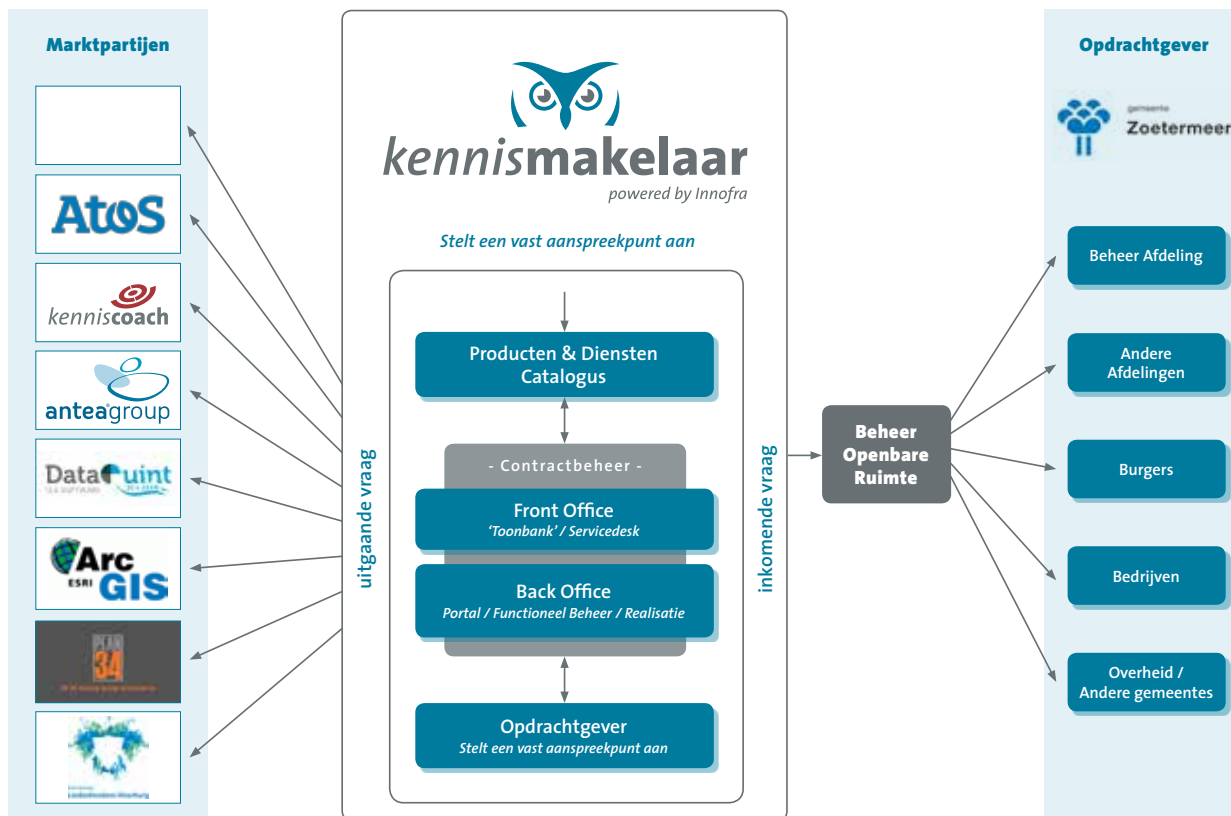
Marktpartijen

Atos

kenniscoach

anteagroup

DataQuint

Arc ESRI GIS

34

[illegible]

kennismakelaar
powered by Innofra

Stelt een vast aanspreekpunt aan

uitgaande vraag

Producten & Diensten Catalogus

- Contractbeheer -

Front Office
'Toonbank' / Servicedesk

Back Office
Portal / Functioneel Beheer / Realisatie

Opdrachtgever
Stelt een vast aanspreekpunt aan

inkomende vraag

Beheer Openbare Ruimte

Opdrachtgever

gemeente Zoetermeer

Beheer Afdeling

Andere Afdelingen

Burgers

Bedrijven

Overheid / Andere gemeentes